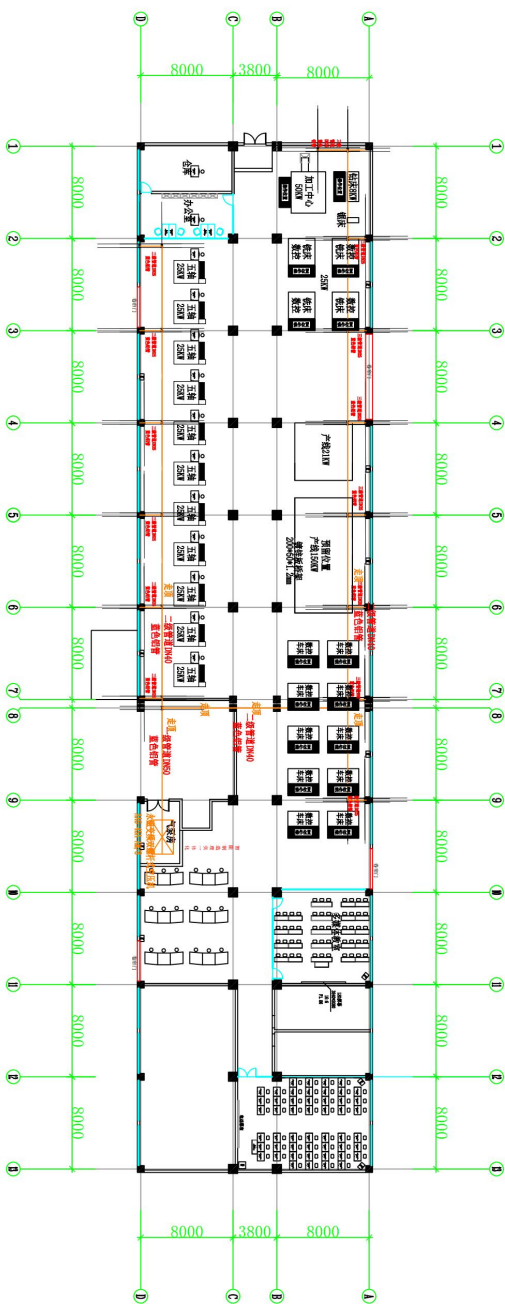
D C B A
8000 3800 8000
1
2
3
4
5
6
7
8
9
10
11
12
13
8000
8000
8000
8000
8000
8000
8000
8000
8000
8000
8000
8000
仓库
办公室
加工中心
50KW
数控车床
数控车床
数控车床
数控车床
数控车床
25KW
五轴
25KW
五轴
25KW
五轴
25KW
五轴
25KW
五轴
25KW
五轴
25KW
五轴
25KW
五轴
25KW
五轴
25KW
五轴
25KW
产线21KW
预留位置
产线150KW
铸铁底板
2000x54x1.2mm
一级管道DN40
蓝色铝管
一级管道DN50
蓝色铝管
一级管道DN40
蓝色铝管
走廊
数控车床
数控车床
数控车床
数控车床
数控车床
数控车床
数控车床
数控车床
数控车床
数控车床
空压房
8000 3800 8000
D C B A